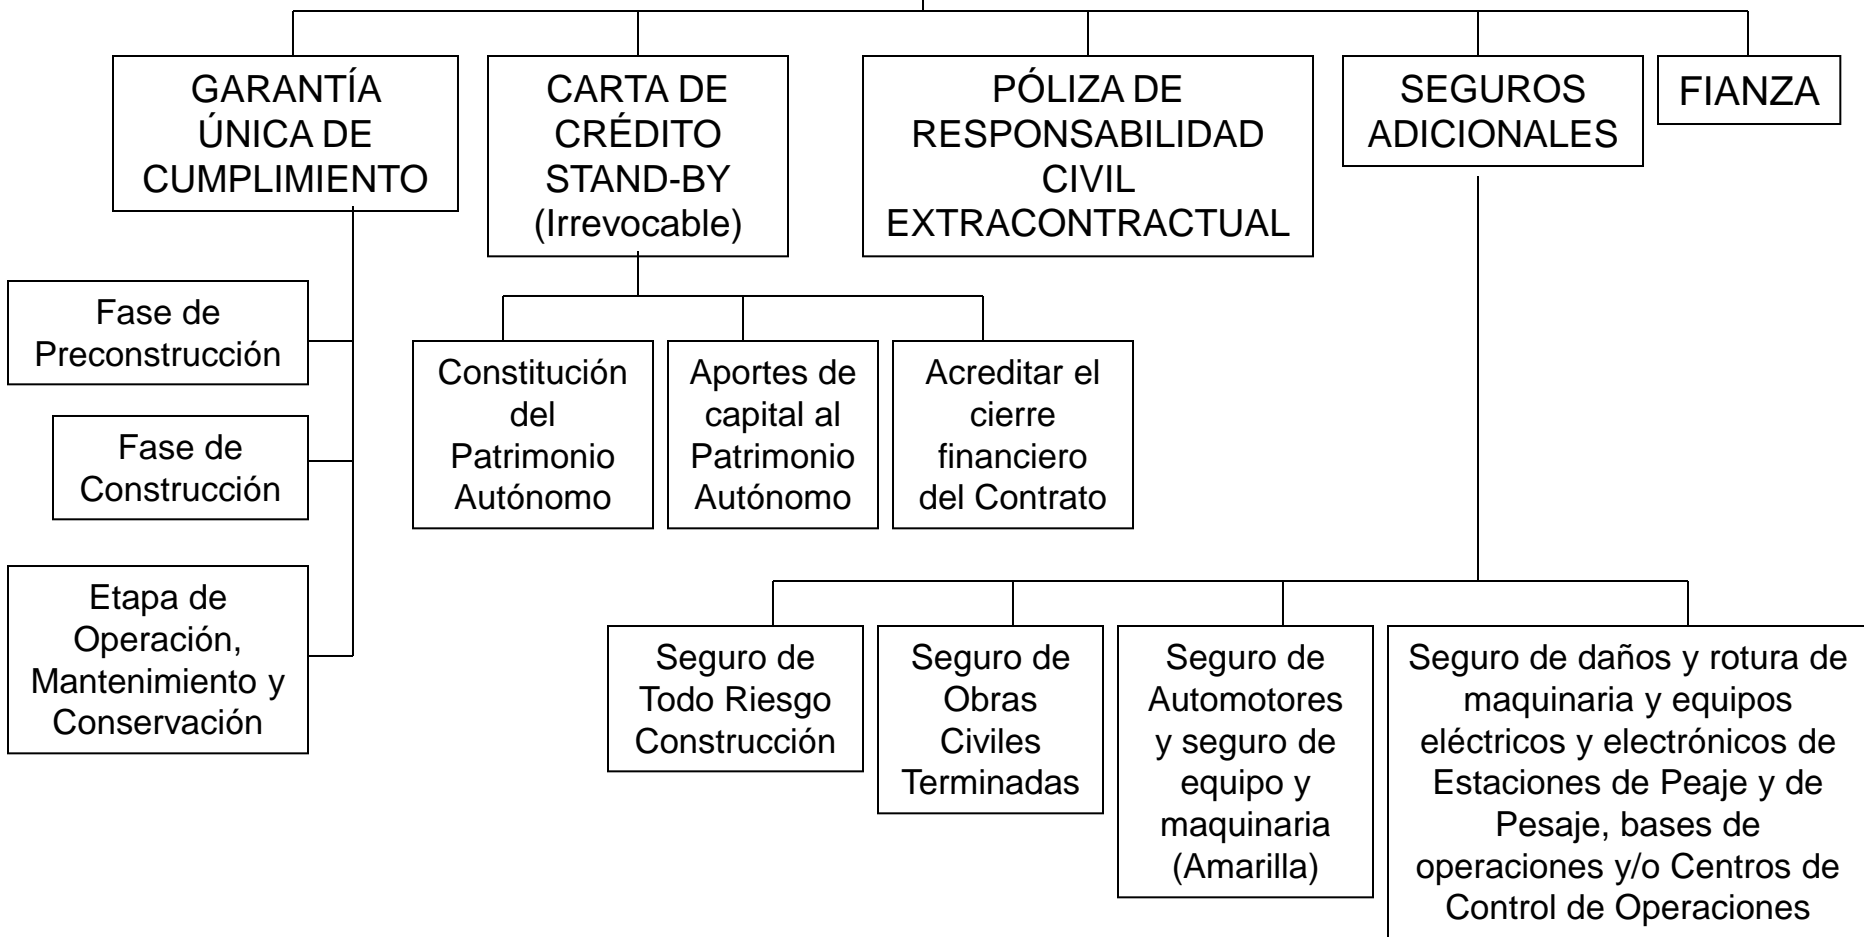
GARANTÍA ÚNICA DE CUMPLIMIENTO

Fase de Preconstrucción

Fase de Construcción

Etapa de Operación, Mantenimiento y Conservación

CARTA DE CRÉDITO STAND-BY (Irrevocable)

Constitución del Patrimonio Autónomo

Aportes de capital al Patrimonio Autónomo

Acreditar el cierre financiero del Contrato

PÓLIZA DE RESPONSABILIDAD CIVIL EXTRACONTRACTUAL

SEGUROS ADICIONALES

Seguro de Todo Riesgo Construcción

Seguro de Obras Civiles Terminadas

Seguro de Automotores y seguro de equipo y maquinaria (Amarilla)

Seguro de daños y rotura de maquinaria y equipos eléctricos y electrónicos de Estaciones de Peaje y de Pesaje, bases de operaciones y/o Centros de Control de Operaciones

FIANZA